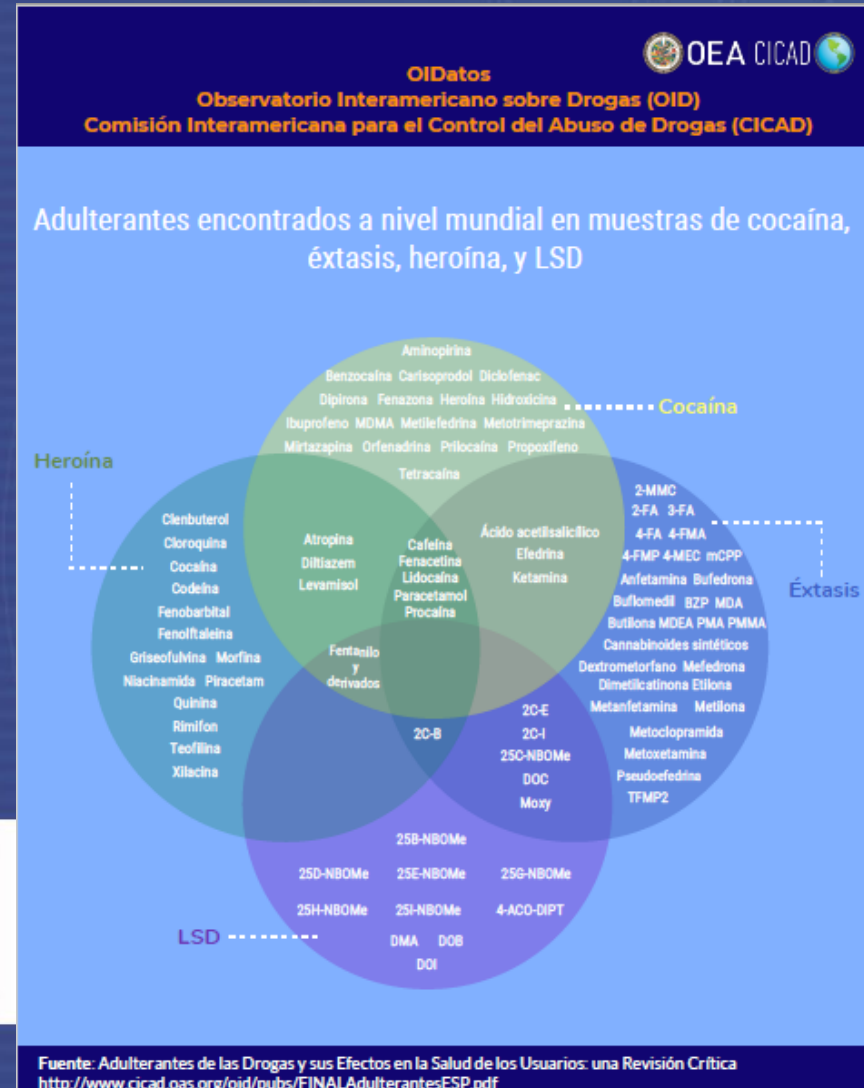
OEA CICAD

OIDatos
Observatorio Interamericano sobre Drogas (OID)
Comisión Interamericana para el Control del Abuso de Drogas (CICAD)

Adulterantes encontrados a nivel mundial en muestras de cocaína, éxtasis, heroína, y LSD

Cocaína

Aminopirina
Benzocaína Carisoprodol Diclofenac
Dipirona Fenazona Heroína Hidroxicina
Ibuprofeno MDMA Metilefedrina Metotrimeprazina
Mirtazapina Orfenadrina Prilocaína Propoxifeno
Tetracaína

Heroína

Clenbuterol
Cloroquina
Cocaína
Codeína
Fenobarbital
Fenolftaleína
Griseofulvina Morfina
Niacinamida Piracetam
Quinina
Rimifon
Teofilina
Xilacina

Atropina
Diltiazem
Levamisol

Cafeína
Fenacetina
Lidocaína
Paracetamol
Procaína

Ácido acetilsalicílico
Efedrina
Ketamina

Éxtasis

2-MMC
2-FA 3-FA
4-FA 4-FMA
4-FMP 4-MEC mCPP
Anfetamina Bufedrona
Buflomedil BZP MDA
Butilona MDEA PMA PMMA
Cannabinoides sintéticos
Dextrometorfano Mefedrona
Dimetilcatinona Etilona
Metanfetamina Metilona
Metoclopramida
Metoxetamina
Pseudoefedrina
TFMP2

Fentanilo y derivados

2C-B

2C-E
2C-I
25C-NBOMe
DOC
Moxy

LSD

25B-NBOMe
25D-NBOMe 25E-NBOMe 25G-NBOMe
25H-NBOMe 25I-NBOMe 4-ACO-DIPT
DMA DOB
DOI

Fuente: Adulterantes de las Drogas y sus Efectos en la Salud de los Usuarios: una Revisión Crítica
http://www.cicad.oas.org/oid/pubs/FINALAdulterantesESP.pdf